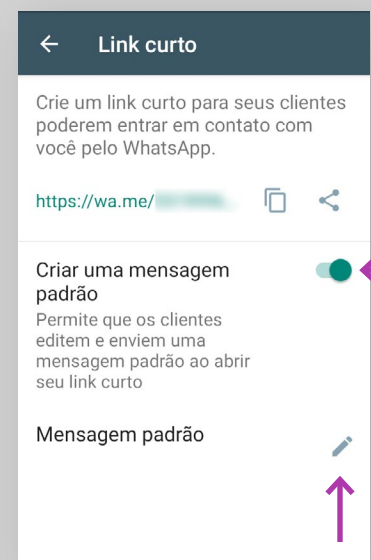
Link curto

Crie um link curto para seus clientes poderem entrar em contato com você pelo WhatsApp.

https://wa.me/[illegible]

Criar uma mensagem padrão

Permite que os clientes editem e enviem uma mensagem padrão ao abrir seu link curto

Mensagem padrão